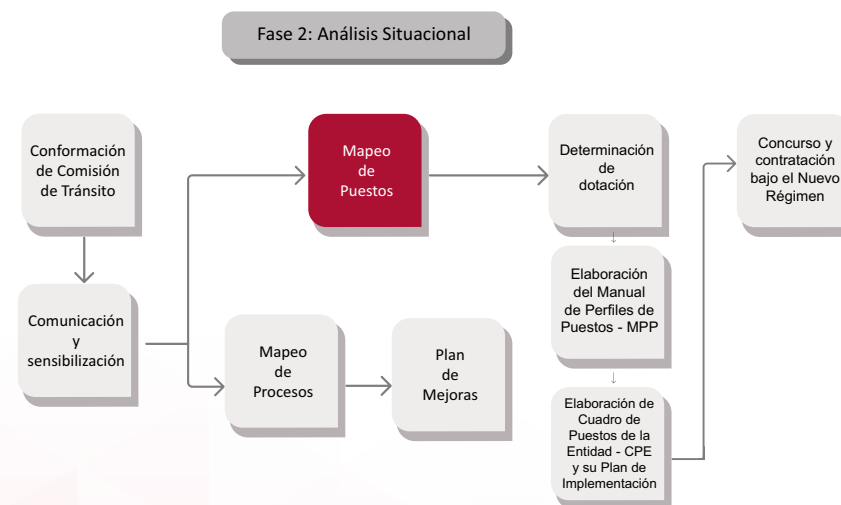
Fase 2: Análisis Situacional

Conformación de Comisión de Tránsito

Comunicación y sensibilización

Mapeo de Puestos

Mapeo de Procesos

Plan de Mejoras

Determinación de dotación

Elaboración del Manual de Perfiles de Puestos - MPP

Elaboración de Cuadro de Puestos de la Entidad - CPE y su Plan de Implementación

Concurso y contratación bajo el Nuevo Régimen